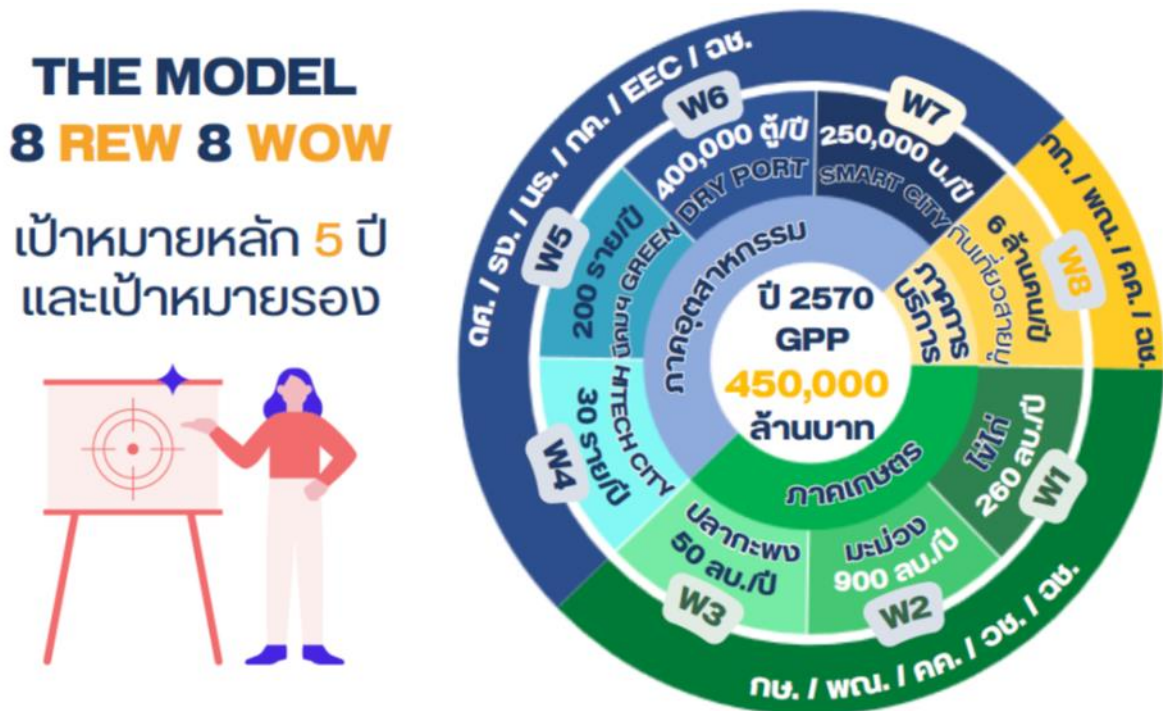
THE MODEL
8 REW 8 WOW

เป้าหมายหลัก 5 ปี
และเป้าหมายรอง

ปี 2570
GPP
450,000
ล้านบาท

ภาคอุตสาหกรรม
ภาคบริการ
ภาคเกษตร

W1
ไข่ไก่
260 ลบ./ปี

W2
มะม่วง
900 ลบ./ปี

W3
ปลากะพง
50 ลบ./ปี

W4
30 ราย/ปี
HITECH CITY

W5
200 ราย/ปี
นิคมฯ GREEN

W6
400,000 ตู้/ปี
DRY PORT

W7
250,000 น./ปี
SMART CITY

W8
6 ล้านคน/ปี
ท่องเที่ยวสายกิน

ดศ. / รง. / นร. / กค. / EEC / ฉช.
ทก. / พณ. / คค. / ฉช.
กษ. / พณ. / คค. / วช. / ฉช.